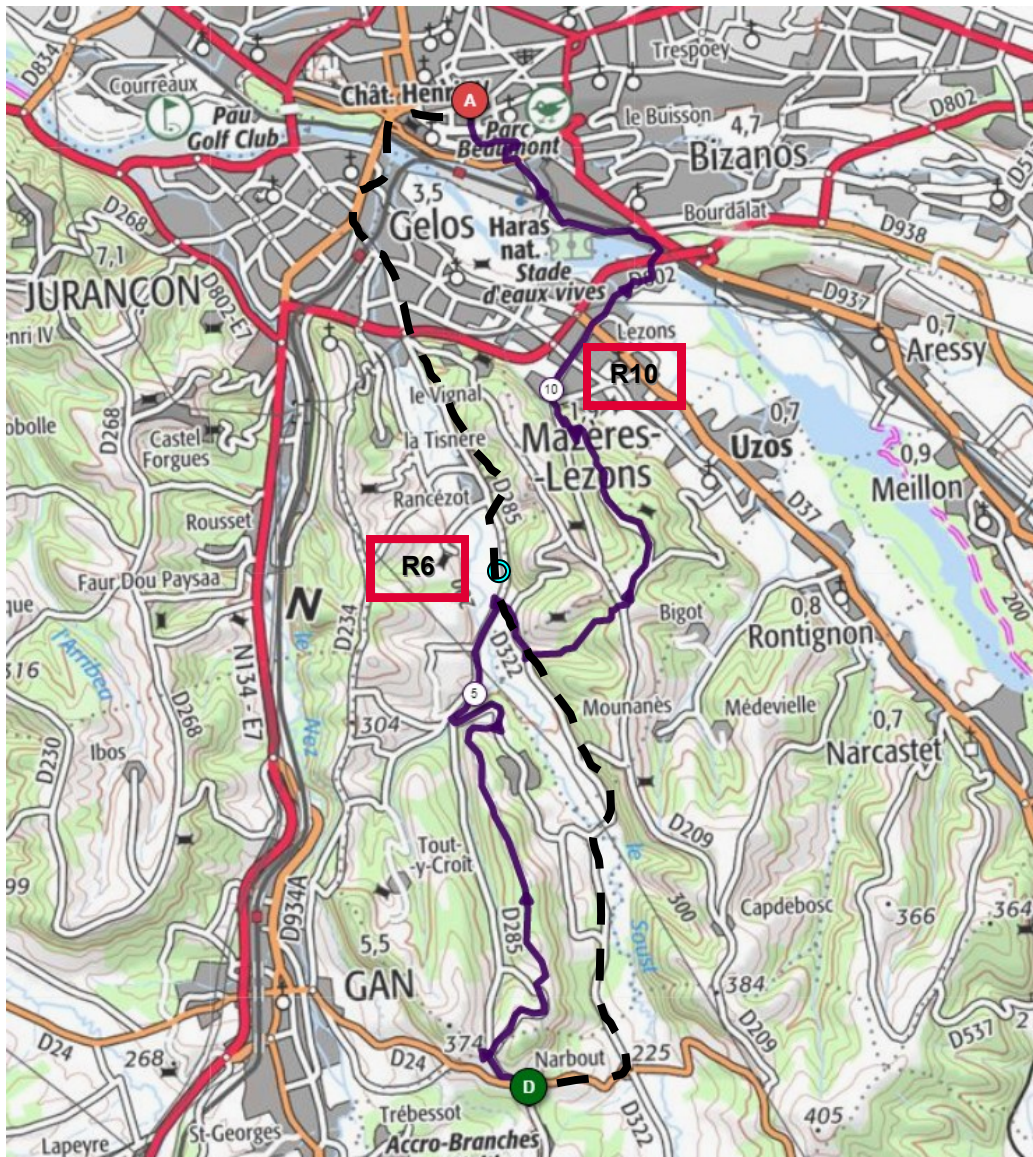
D834
Courreaux
Pau Golf Club
Chât. Henri IV
A
Parc Beaumont
Trespoey
le Buisson
4,7
Bizanos
D802
3,5
Gelos
Haras nat.
Stade d'eaux vives
Bourdalat
D938
D268
7,1
JURANÇON
D802-E7
D802
D937
Lezons
0,7
Aressy
enri IV
R10
10
le Vignal
la Tisnère
Mazères-Lezons
0,7
Uzos
0,9
Meillon
obolle
D268
Castel Forgues
Rancézot
D285
D37
Rousset
R6
Faur Dou Paysaa
N
D234
Bigot
0,8
Rontignon
que
l'Arribeu
D268
N134-E7
le Nez
D322
5
316
304
Mounanès
Médevielle
0,7
Narcastet
D230
Ibos
D209
Tout-y-Croit
le Soust
Capdebosc
366
364
99
D934A
D285
300
5,5
GAN
384
D209
D537
D24
268
D24
374
Narbout
225
D
Trébessot
D322
405
Lapeyre
St-Georges
Accro-Branches
200